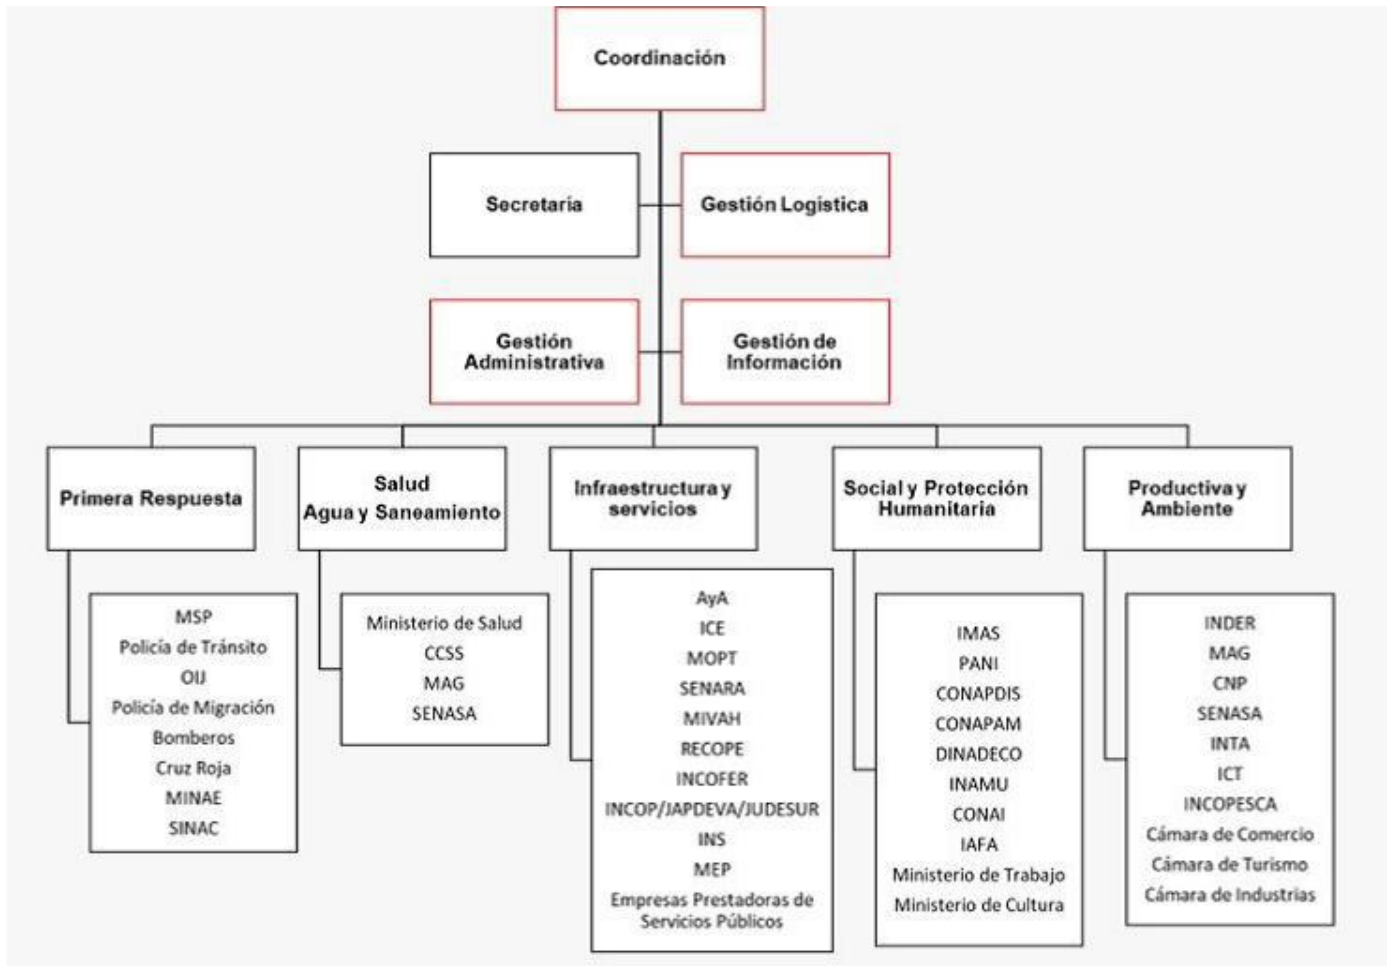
Coordinación

Secretaría

Gestión Logística

Gestión Administrativa

Gestión de Información

Primera Respuesta

MSP
Policía de Tránsito
OIJ
Policía de Migración
Bomberos
Cruz Roja
MINAE
SINAC

Salud Agua y Saneamiento

Ministerio de Salud
CCSS
MAG
SENASA

Infraestructura y servicios

AyA
ICE
MOPT
SENARA
MIVAH
RECOPE
INCOFER
INCOP/JAPDEVA/JUDESUR
INS
MEP
Empresas Prestadoras de Servicios Públicos

Social y Protección Humanitaria

IMAS
PANI
CONAPDIS
CONAPAM
DINADECO
INAMU
CONAI
IAFA
Ministerio de Trabajo
Ministerio de Cultura

Productiva y Ambiente

INDER
MAG
CNP
SENASA
INTA
ICT
INCOPESCA
Cámara de Comercio
Cámara de Turismo
Cámara de Industrias